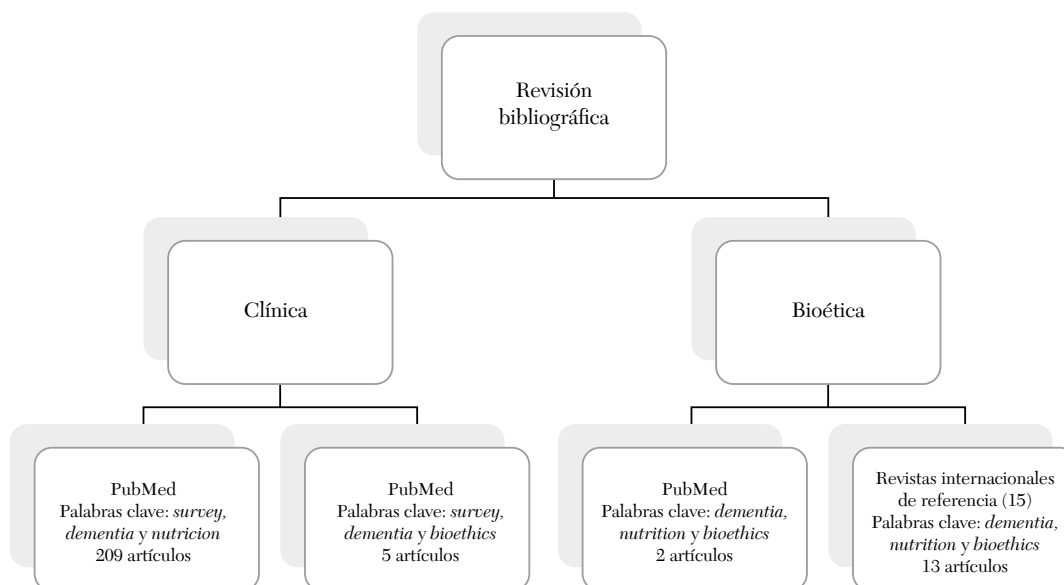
Revisión bibliográfica

Clínica

Bioética

PubMed
Palabras clave: *survey, dementia* y *nutricion*
209 artículos

PubMed
Palabras clave: *survey, dementia* y *bioethics*
5 artículos

PubMed
Palabras clave: *dementia, nutrition* y *bioethics*
2 artículos

Revistas internacionales de referencia (15)
Palabras clave: *dementia, nutrition* y *bioethics*
13 artículos